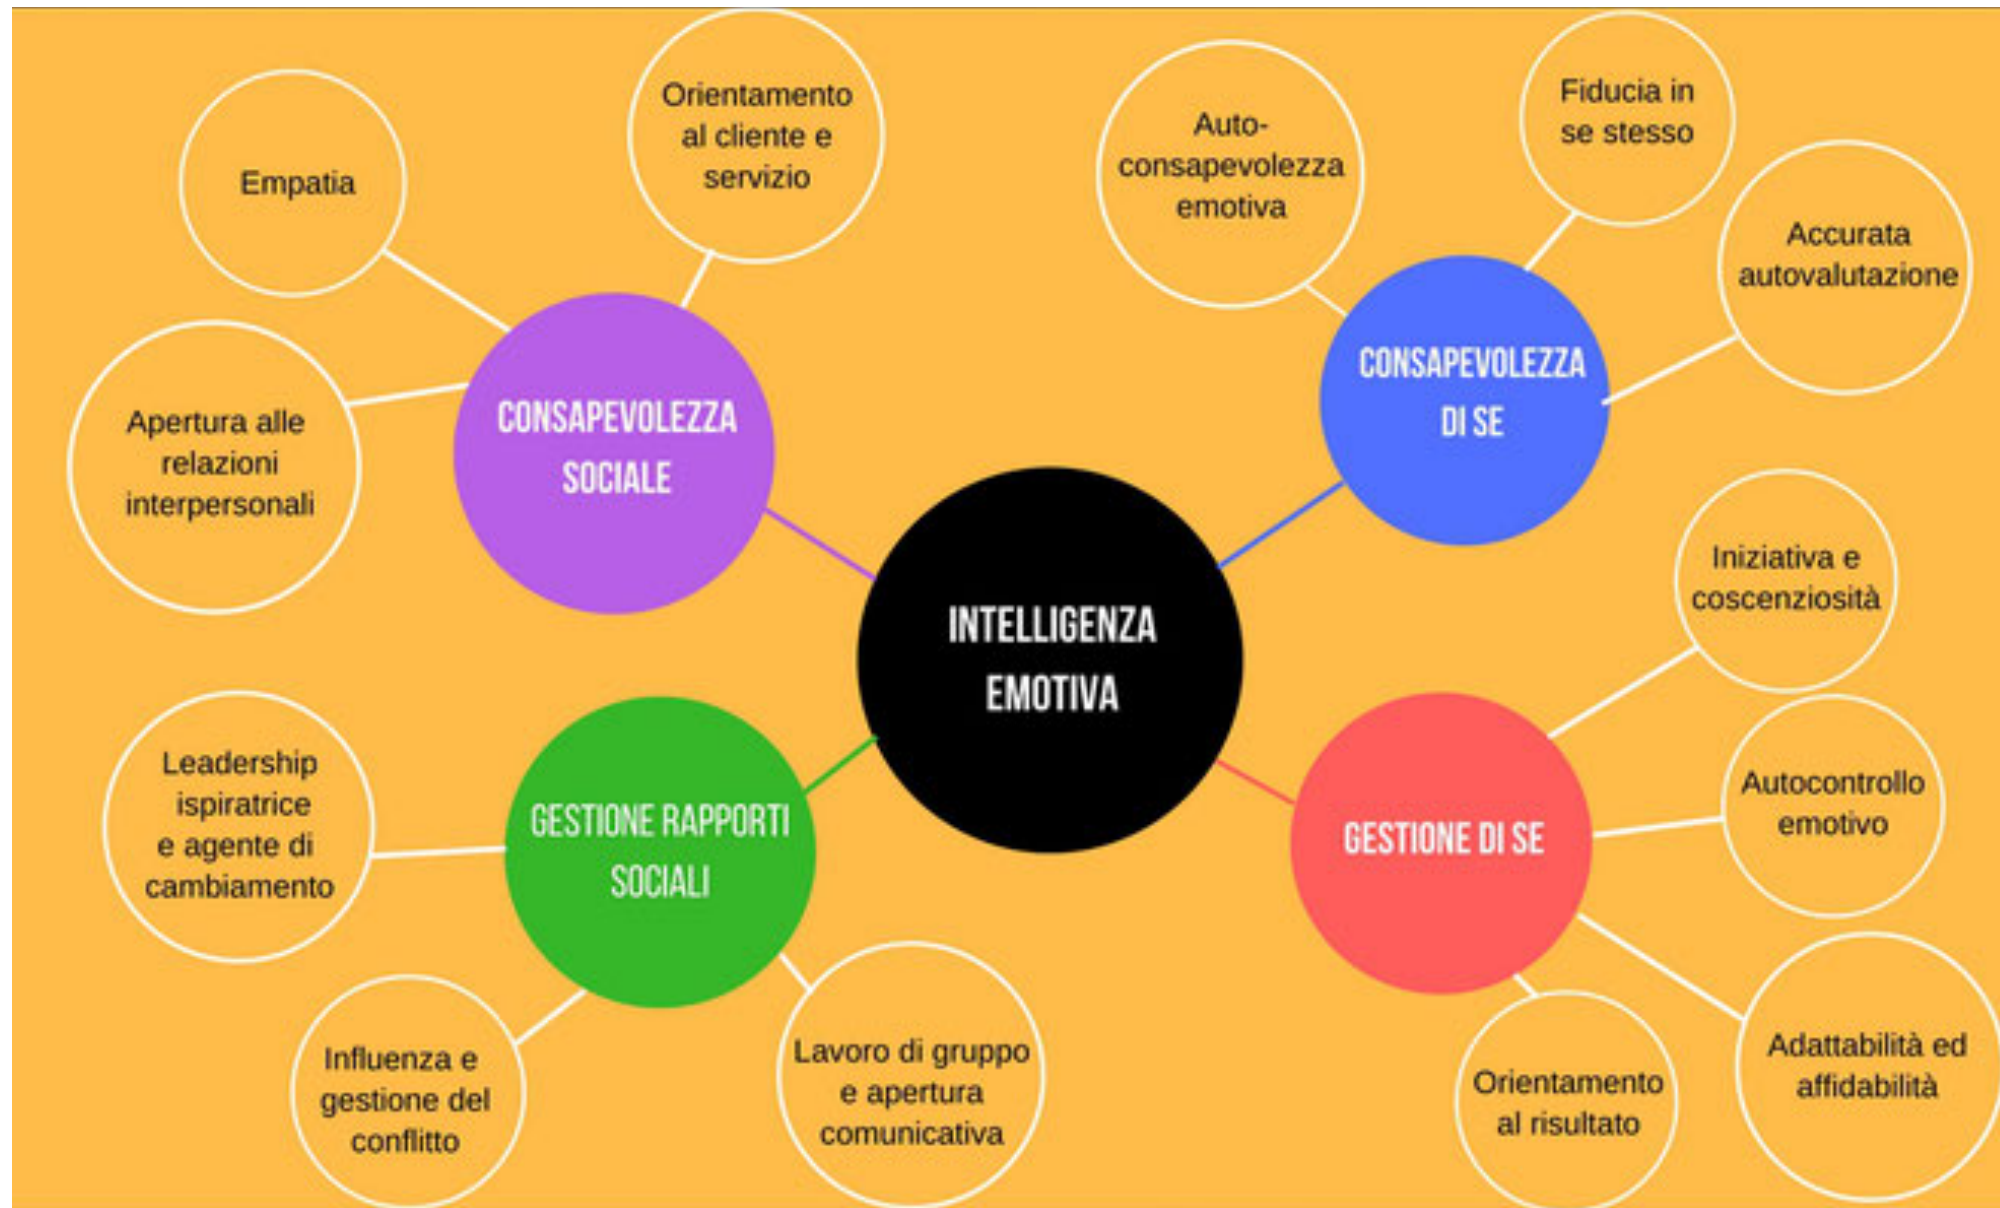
INTELLIGENZA EMOTIVA

CONSAPEVOLEZZA SOCIALE

Empatia

Orientamento al cliente e servizio

Apertura alle relazioni interpersonali

CONSAPEVOLEZZA DI SE

Auto-consapevolezza emotiva

Fiducia in se stesso

Accurata autovalutazione

GESTIONE RAPPORTI SOCIALI

Leadership ispiratrice e agente di cambiamento

Influenza e gestione del conflitto

Lavoro di gruppo e apertura comunicativa

GESTIONE DI SE

Iniziativa e coscenziosità

Autocontrollo emotivo

Adattabilità ed affidabilità

Orientamento al risultato